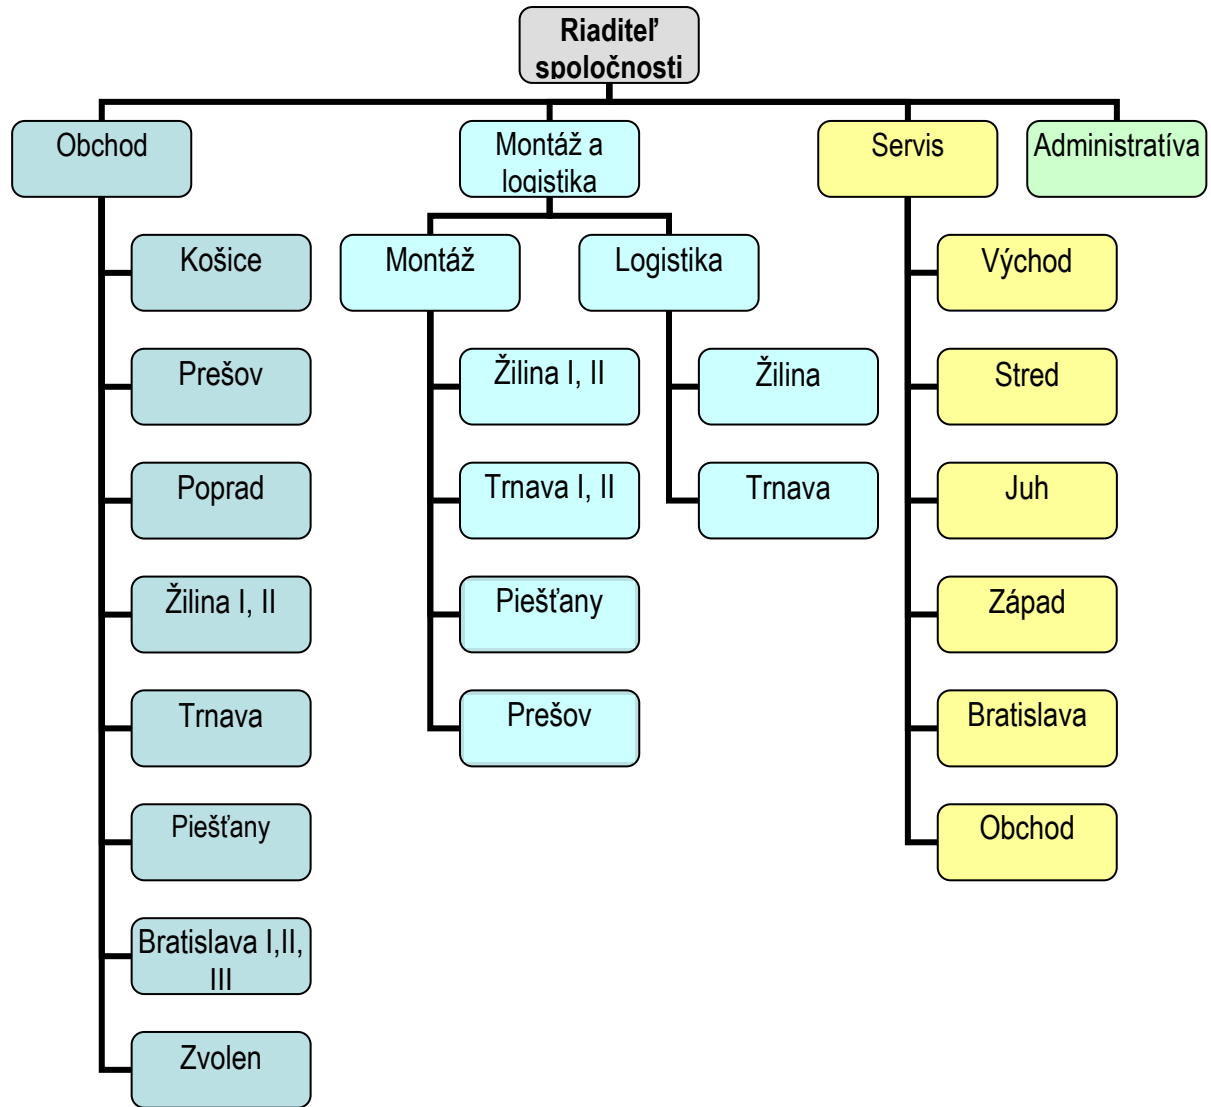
Riaditeľ spoločnosti

Obchod

Košice

Prešov

Poprad

Žilina I, II

Trnava

Piešťany

Bratislava I,II, III

Zvolen

Montáž a logistika

Montáž

Žilina I, II

Trnava I, II

Piešťany

Prešov

Logistika

Žilina

Trnava

Servis

Východ

Stred

Juh

Západ

Bratislava

Obchod

Administratíva